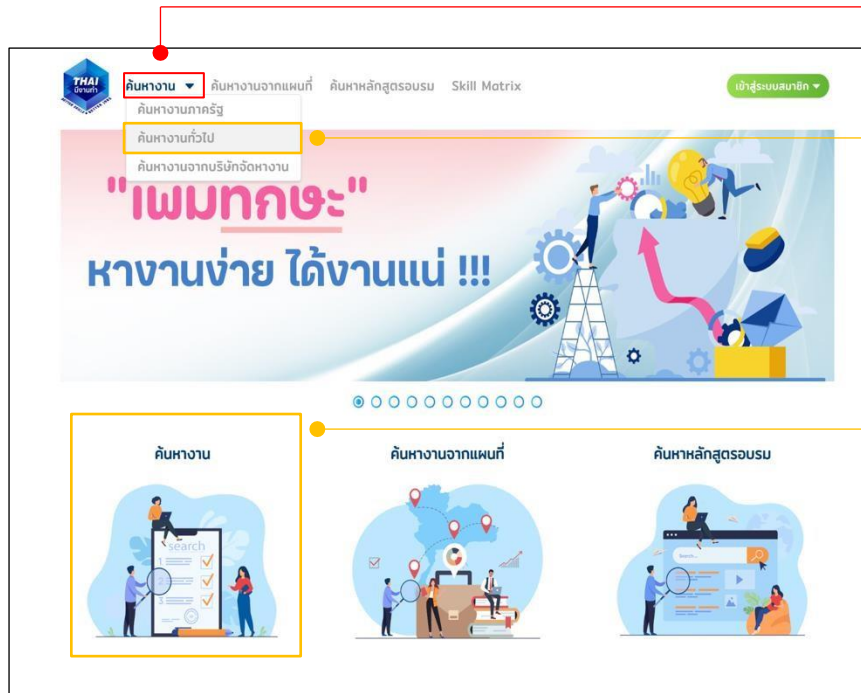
THAI มีงานทำ

ค้นหางาน ▼ ค้นหางานจากแผนที่ ค้นหาหลักสูตรอบรม Skill Motrix

เข้าสู่ระบบสมาชิก ▼

ค้นหางานภาครัฐ
ค้นหางานทั่วไป
ค้นหางานจากบริษัทจัดหางาน

"เพิ่มทักษะ"
หางานง่าย ได้งานแน่ !!!

ค้นหางาน

search

ค้นหางานจากแผนที่

ค้นหาหลักสูตรอบรม

Search...